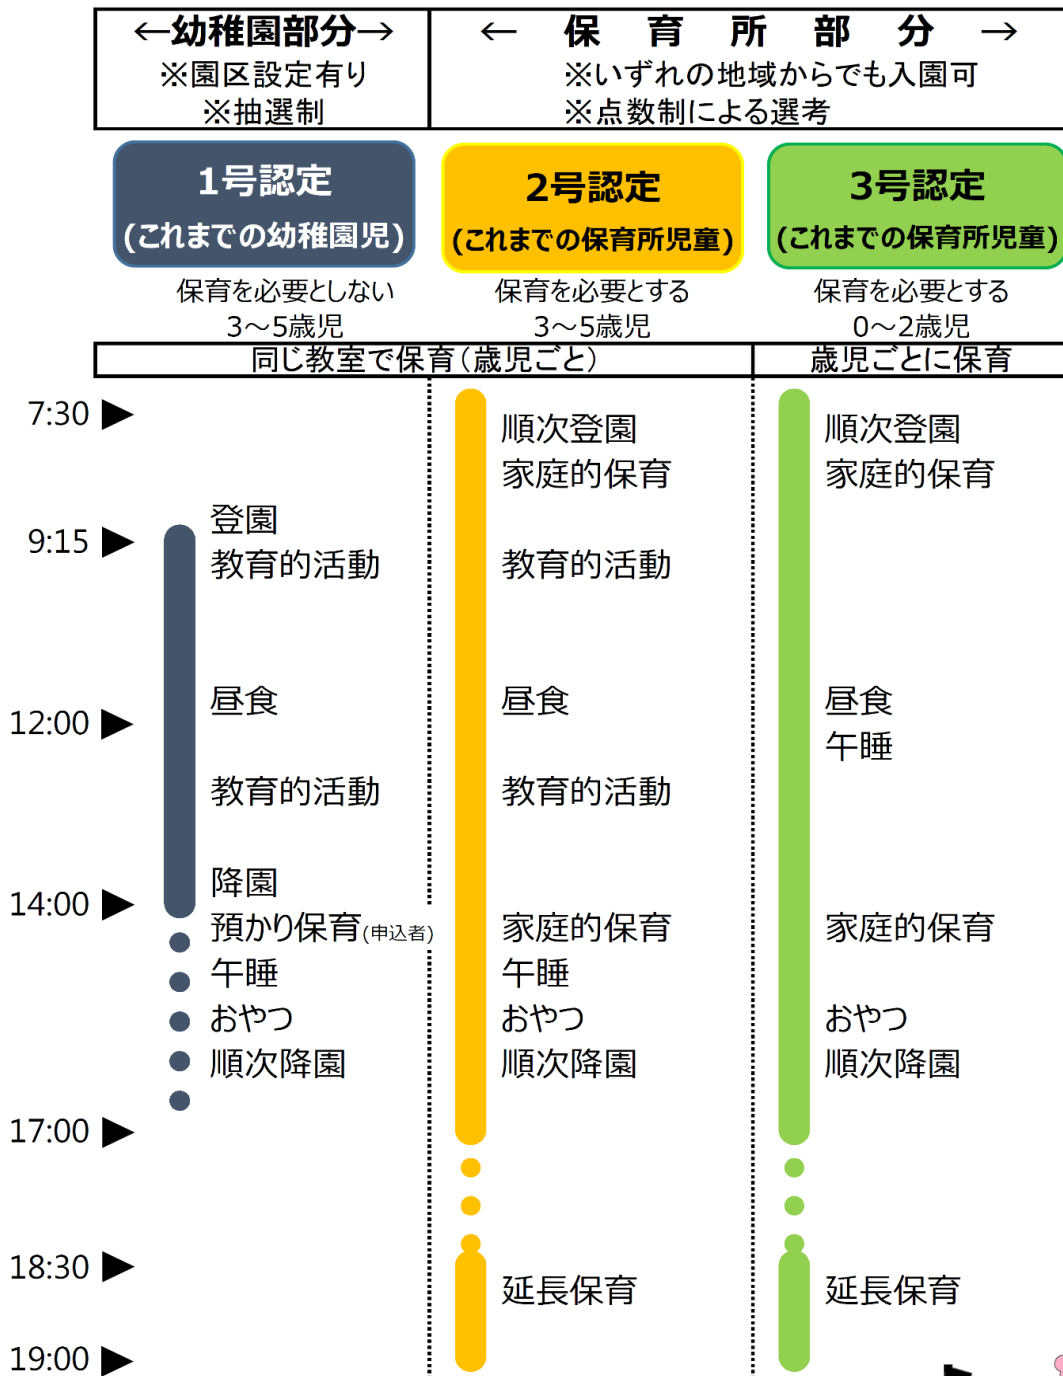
←幼稚園部分→
※園区設定有り
※抽選制

← 保 育 所 部 分 →
※いずれの地域からでも入園可
※点数制による選考

1号認定
(これまでの幼稚園児)
保育を必要としない
3～5歳児

2号認定
(これまでの保育所児童)
保育を必要とする
3～5歳児

3号認定
(これまでの保育所児童)
保育を必要とする
0～2歳児

同じ教室で保育（歳児ごと）

歳児ごとに保育

7:30
9:15
12:00
14:00
17:00
18:30
19:00

登園
教育的活動
昼食
教育的活動
降園
預かり保育(申込者)
午睡
おやつ
順次降園

順次登園
家庭的保育
教育的活動
昼食
教育的活動
家庭的保育
午睡
おやつ
順次降園
延長保育

順次登園
家庭的保育
昼食
午睡
家庭的保育
おやつ
順次降園
延長保育